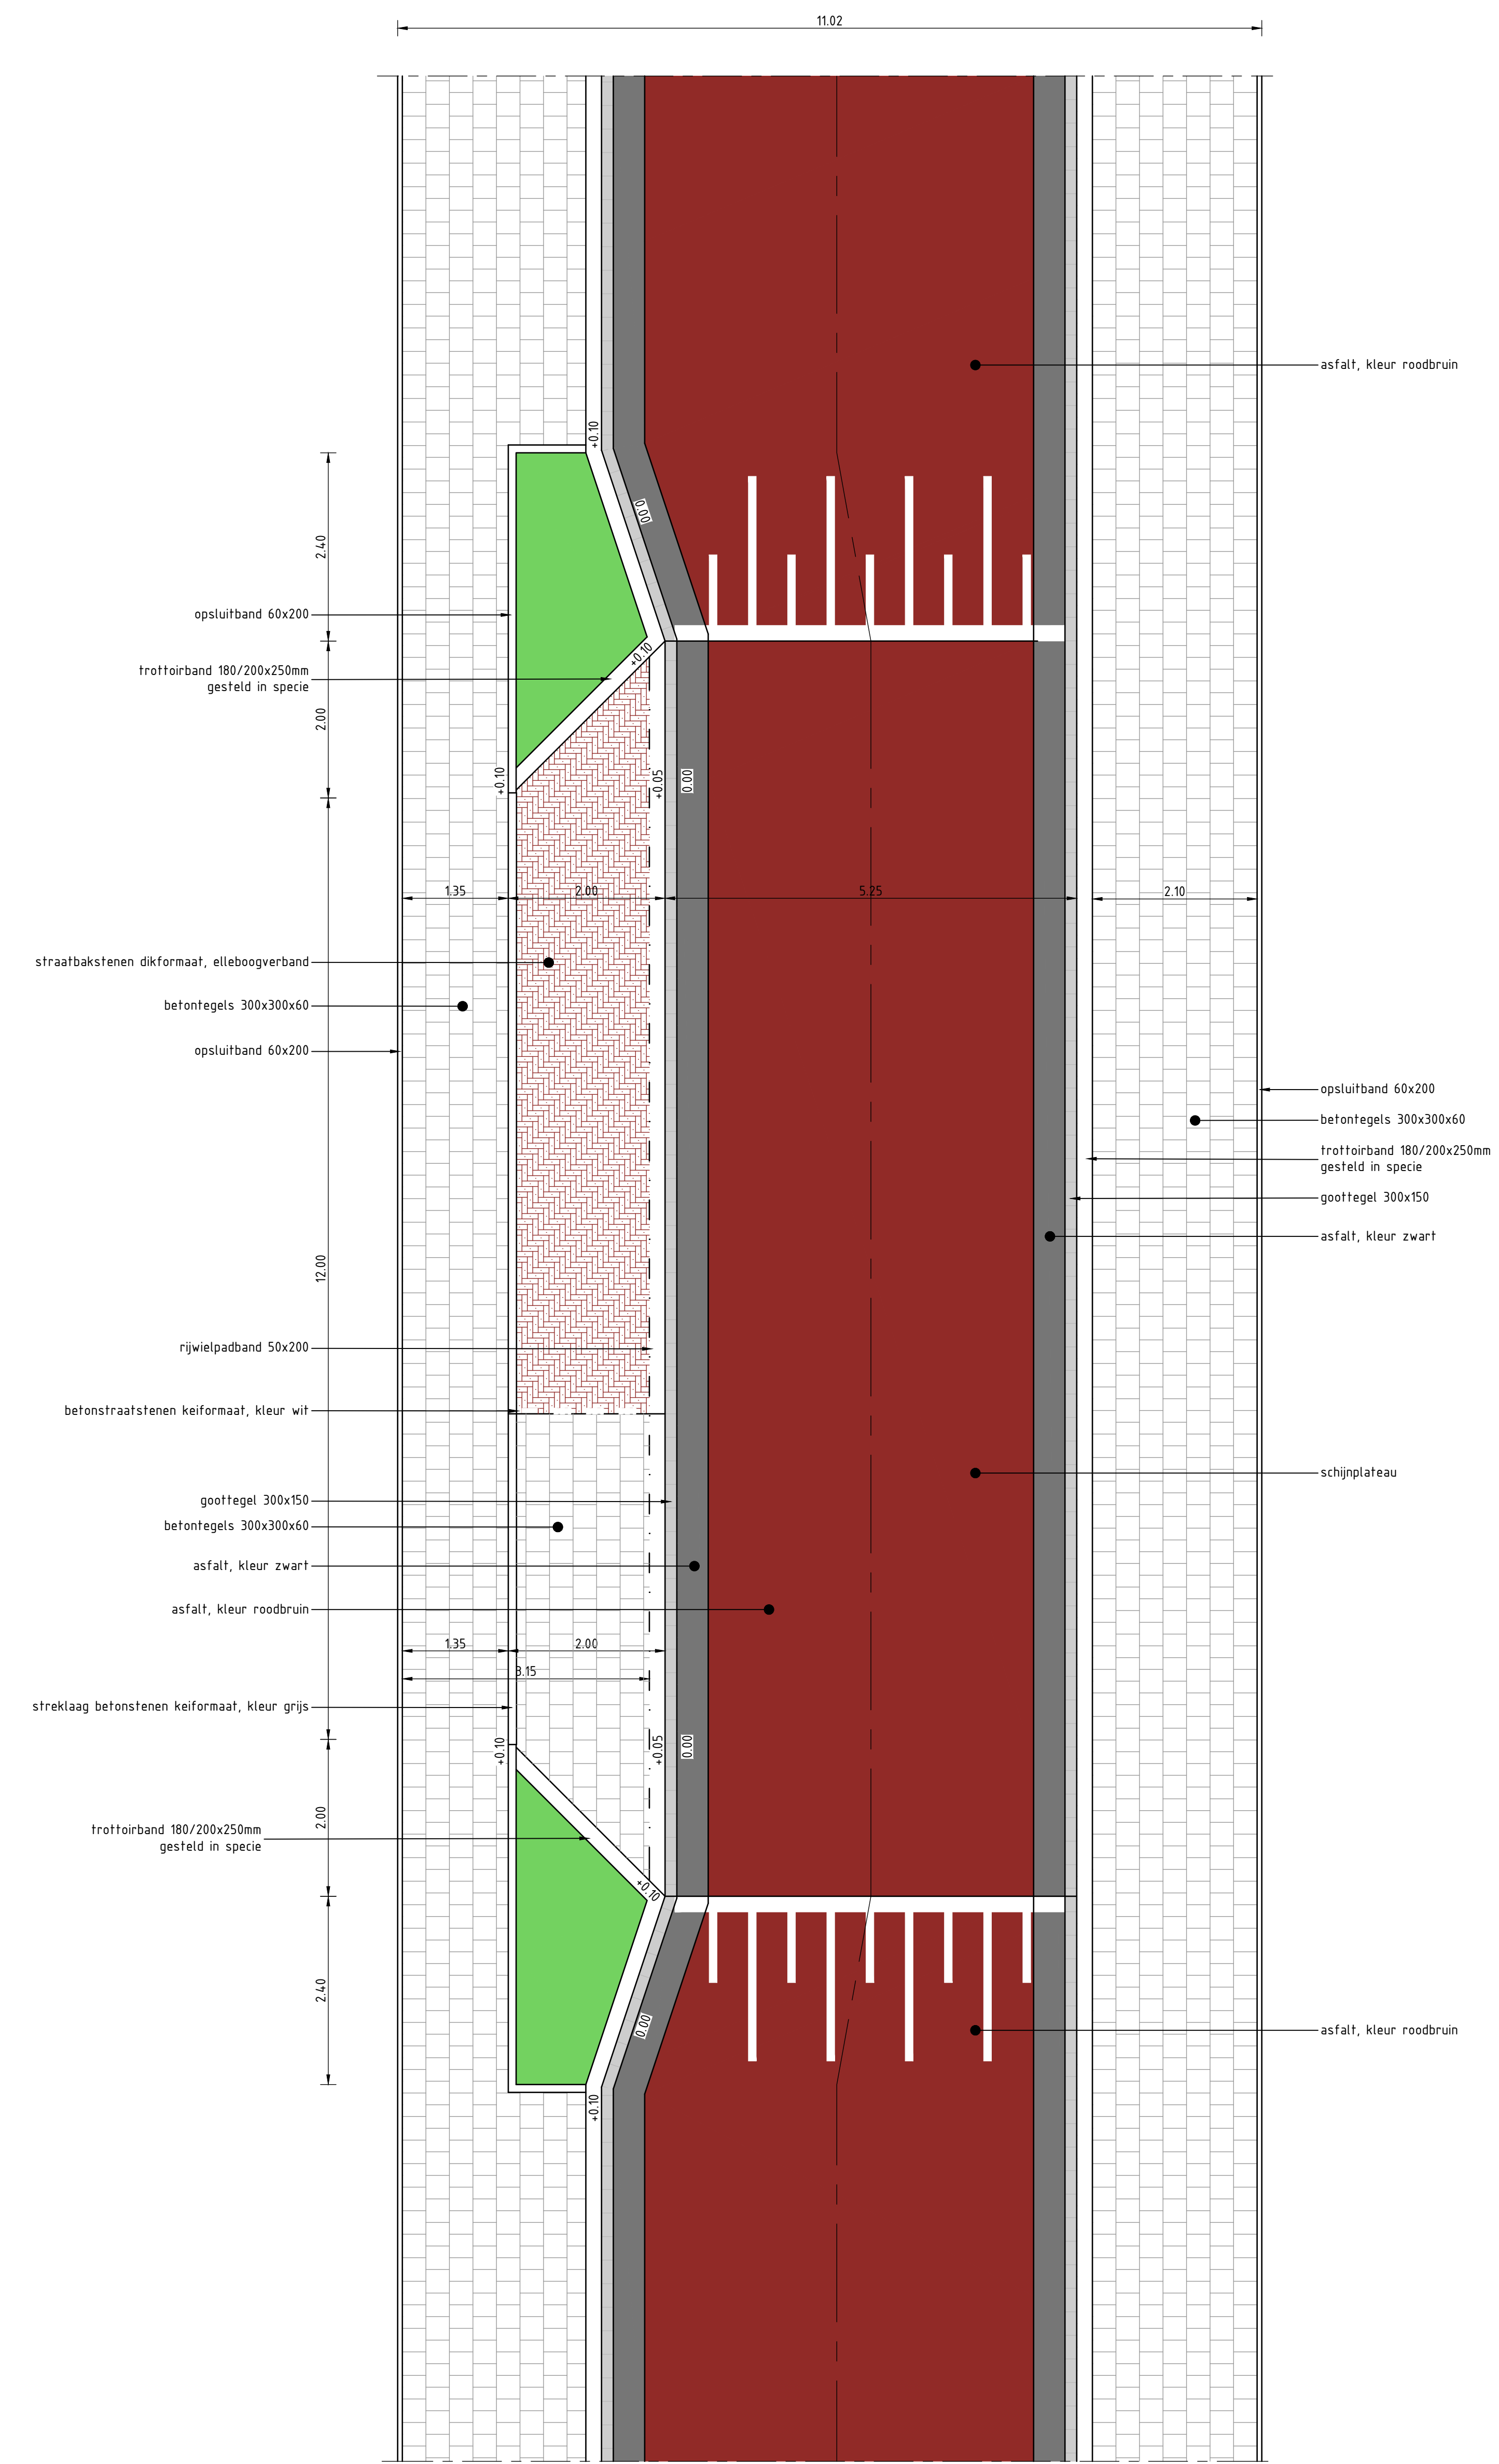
11.02

asfalt, kleur roodbruin

+0.10

0.00

2.40

opsluitband 60x200

+0.10

trottoirband 180/200x250mm
gesteld in specie

2.00

+0.10

+0.05

0.00

1.35

2.00

5.25

2.10

straatbakstenen dikformaat, elleboogverband

betontegels 300x300x60

opsluitband 60x200

opsluitband 60x200

betontegels 300x300x60

trottoirband 180/200x250mm
gesteld in specie

goottegel 300x150

asfalt, kleur zwart

12.00

rijwielpadband 50x200

betonstraatstenen keiformaat, kleur wit

schijnplateau

goottegel 300x150

betontegels 300x300x60

asfalt, kleur zwart

asfalt, kleur roodbruin

1.35

2.00

3.15

streklaag betonstenen keiformaat, kleur grijs

+0.10

+0.05

0.00

2.00

trottoirband 180/200x250mm
gesteld in specie

+0.10

2.40

0.00

asfalt, kleur roodbruin

+0.10